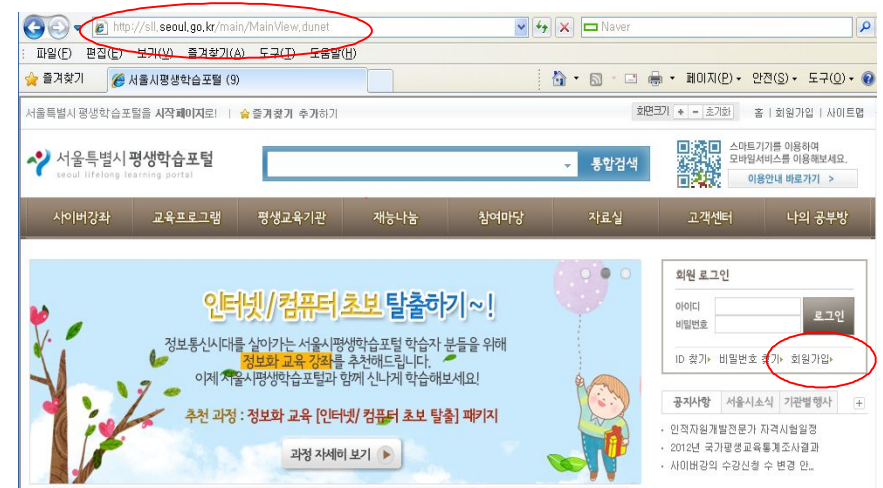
http://sll.seoul.go.kr/main/MainView.dunet
Naver
파일(F) 편집(E) 보기(V) 즐겨찾기(A) 도구(T) 도움말(H)
즐겨찾기 서울시평생학습포털 (9)
페이지(P) 안전(S) 도구(O)

서울특별시 평생학습포털을 시작페이지로! | 즐겨찾기 추가하기
화면크기 + - 초기화 홈 | 회원가입 | 사이트맵

서울특별시 평생학습포털
seoul lifelong learning portal
통합검색
스마트기기를 이용하여 모바일서비스를 이용해보세요.
이용안내 바로가기 >

사이버강좌 교육프로그램 평생교육기관 재능나눔 참여마당 자료실 고객센터 나의 공부방

인터넷/컴퓨터 초보 탈출하기~!
정보통신시대를 살아가는 서울시평생학습포털 학습자 분들을 위해 정보화 교육 강좌를 추천해드립니다.
이제 서울시평생학습포털과 함께 신나게 학습해보세요!
추천 과정 : 정보화 교육 [인터넷/컴퓨터 초보 탈출] 패키지
과정 자세히 보기

회원 로그인
아이디
비밀번호
로그인
ID 찾기 비밀번호 찾기 회원가입

공지사항 서울시소식 기관별행사
· 인적자원개발전문가 자격시험일정
· 2012년 국가평생교육통계조사결과
· 사이버강의 수강신청 수 변경 안..